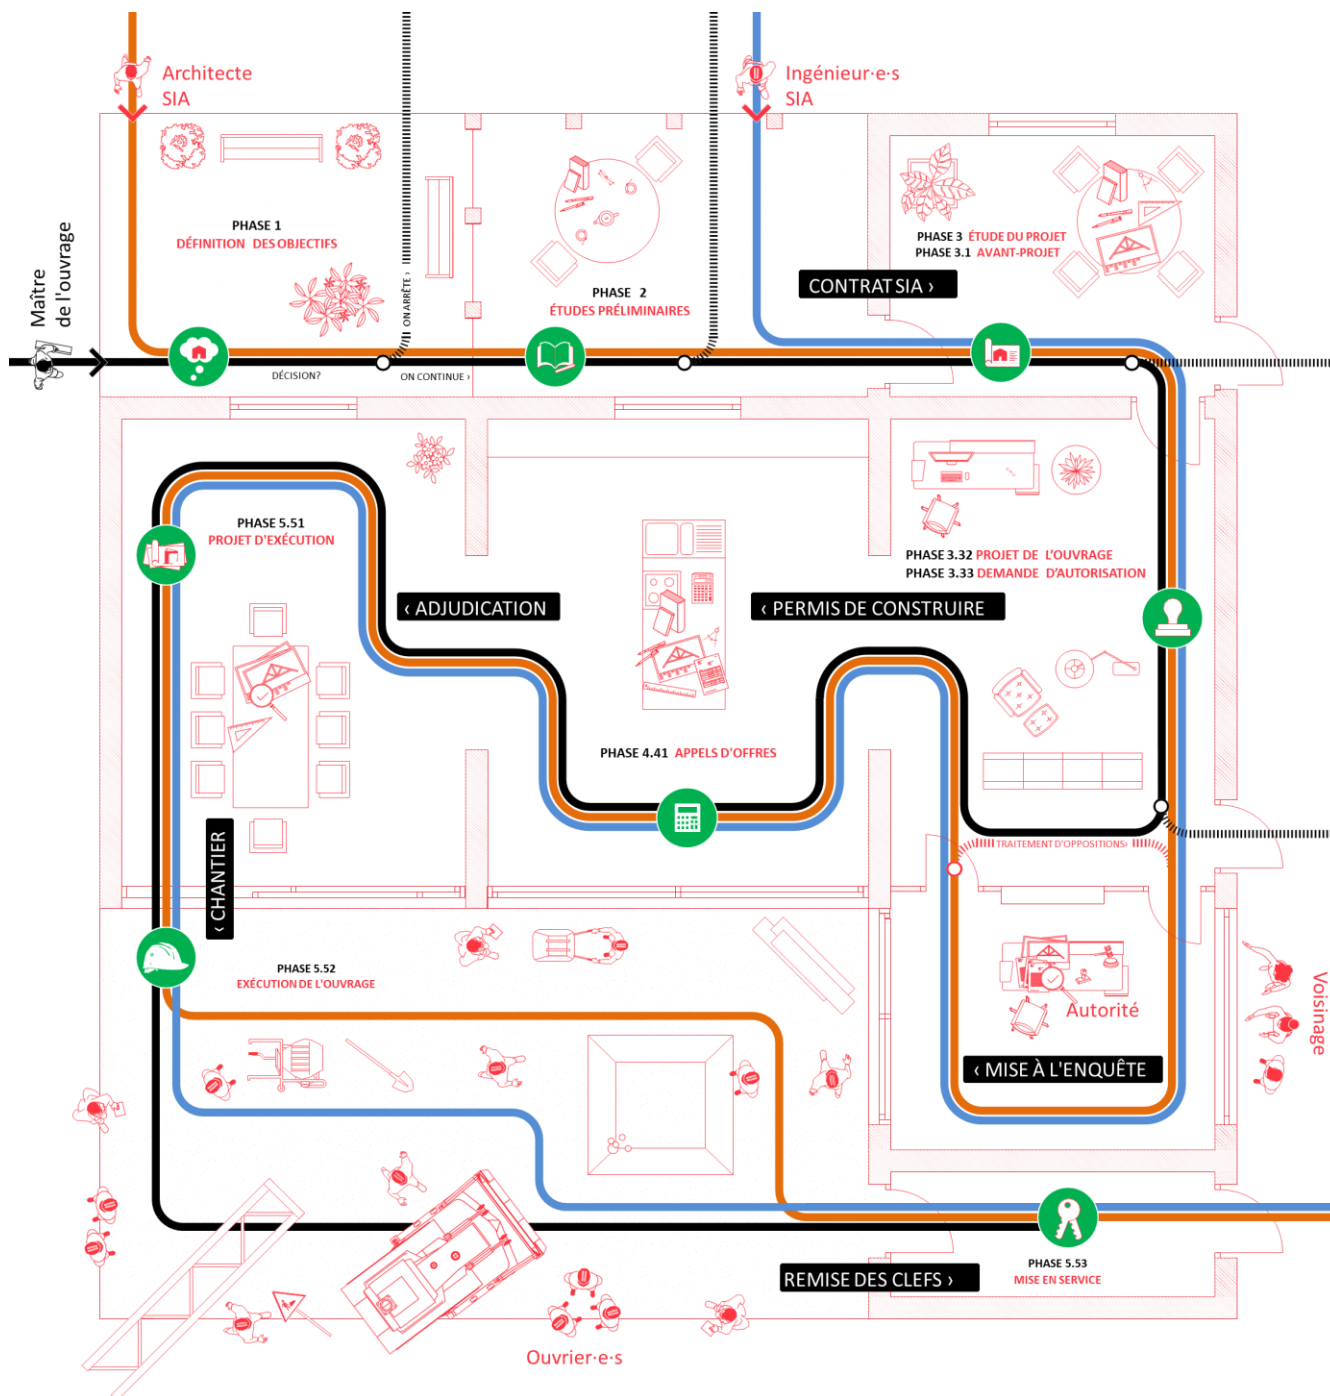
Architecte SIA

Ingénieur·e·s SIA

Maître de l'ouvrage

PHASE 1
DÉFINITION DES OBJECTIFS

ON ARRÊTE ›

PHASE 2
ÉTUDES PRÉLIMINAIRES

PHASE 3 ÉTUDE DU PROJET
PHASE 3.1 AVANT-PROJET

CONTRAT SIA ›

DÉCISION?

ON CONTINUE ›

PHASE 5.51
PROJET D'EXÉCUTION

‹ ADJUDICATION

‹ PERMIS DE CONSTRUIRE

PHASE 3.32 PROJET DE L'OUVRAGE
PHASE 3.33 DEMANDE D'AUTORISATION

PHASE 4.41 APPELS D'OFFRES

TRAITEMENT D'OPPOSITIONS›

‹ CHANTIER

PHASE 5.52
EXÉCUTION DE L'OUVRAGE

Autorité

‹ MISE À L'ENQUÊTE

Voisinage

PHASE 5.53
MISE EN SERVICE

REMISE DES CLEFS ›

Ouvrier·e·s